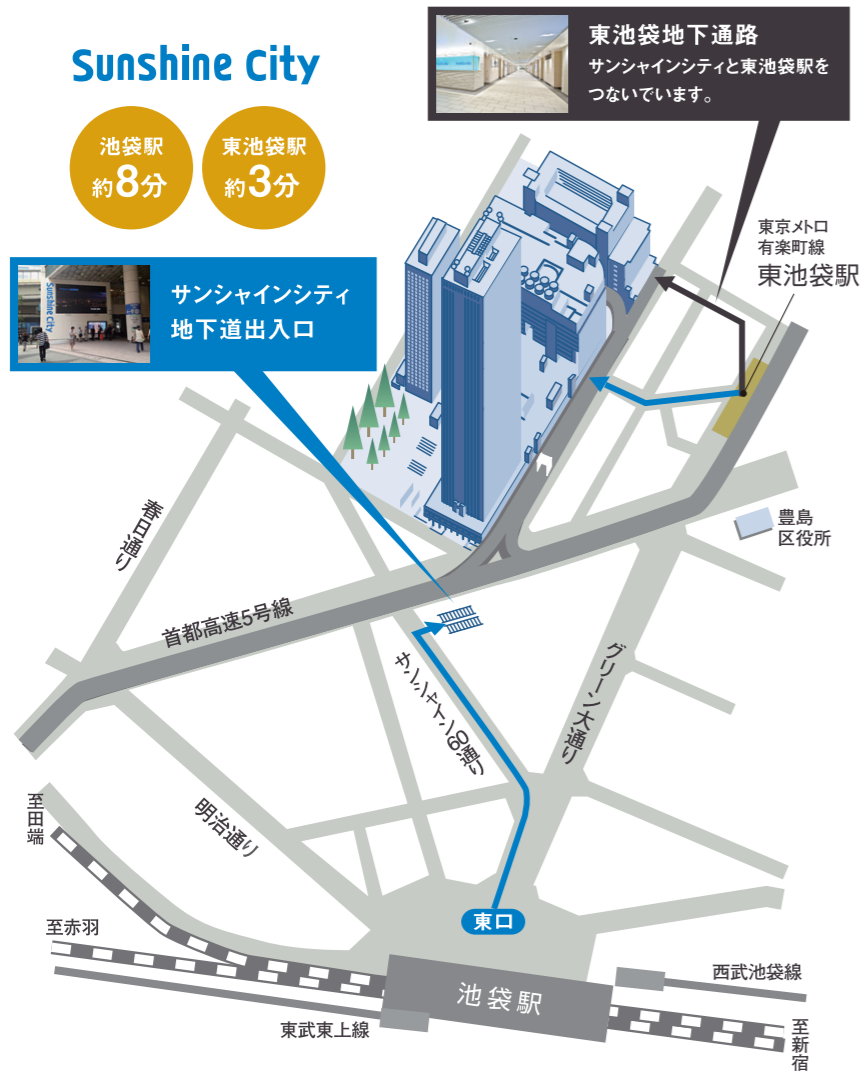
Sunshine City

池袋駅 約8分

東池袋駅 約3分

東池袋地下通路
サンシャインシティと東池袋駅をつないでいます。

サンシャインシティ
地下道出入口

東京メトロ
有楽町線
東池袋駅

春日通り

豊島
区役所

首都高速5号線

サンシャイン60通り

グリーン大通り

至田端

明治通り

至赤羽

東口

池袋駅

西武池袋線

東武東上線

至新宿